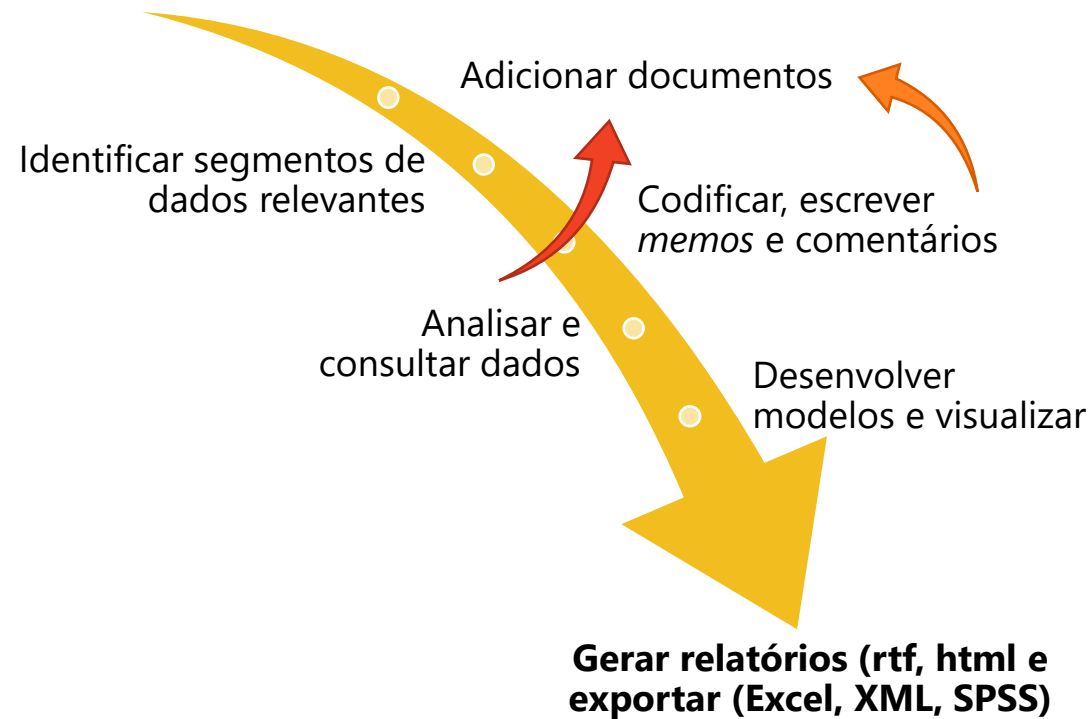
Adicionar documentos

Identificar segmentos de dados relevantes

Codificar, escrever *memos* e comentários

Analisar e consultar dados

Desenvolver modelos e visualizar

**Gerar relatórios (rtf, html e exportar (Excel, XML, SPSS)**